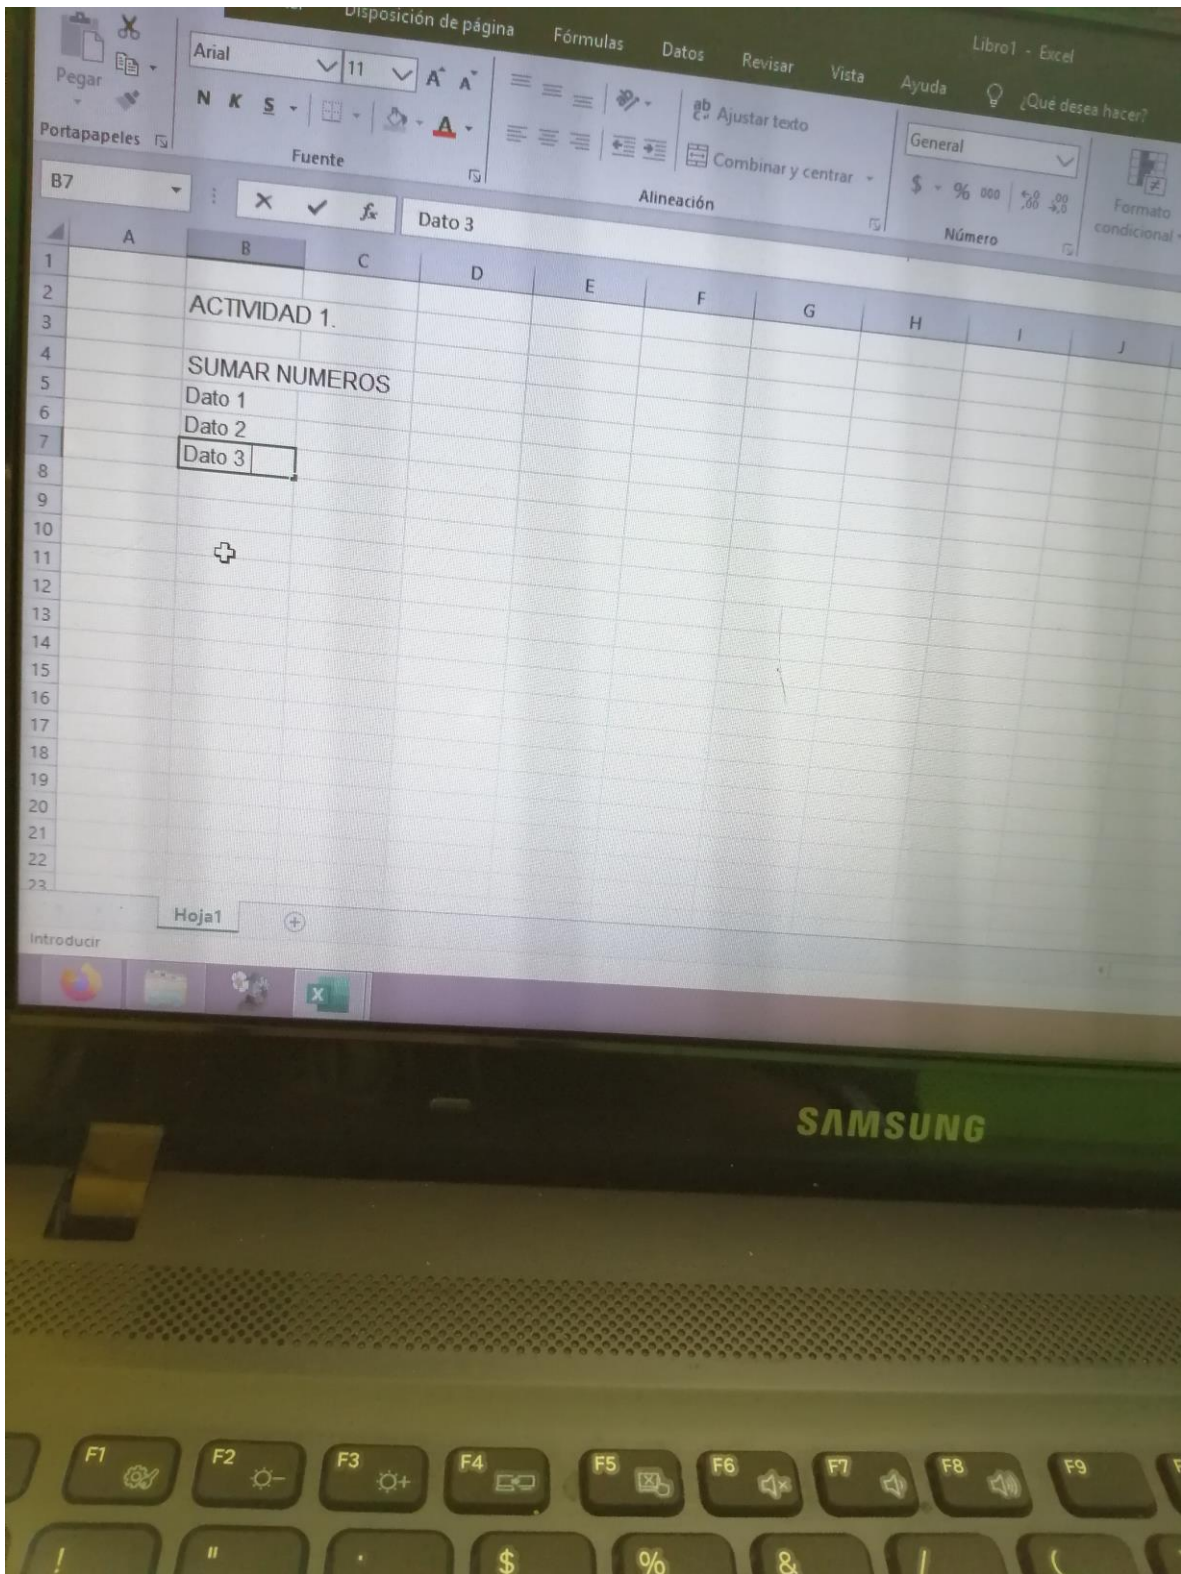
Disposición de página Fórmulas Datos Revisar Vista Ayuda ¿Qué desea hacer? Libro1 - Excel

Pegar Portapapeles
Arial 11 A A
N K S
Fuente
Ajustar texto
Combinar y centrar
Alineación
General
$ % 000
Número
Formato condicional

B7 Dato 3

| | A | B | C | D | E | F | G | H | I | J |
|---|---|---|---|---|---|---|---|---|---|---|
| 1 | | | | | | | | | | |
| 2 | | ACTIVIDAD 1. | | | | | | | | |
| 3 | | | | | | | | | | |
| 4 | | SUMAR NUMEROS | | | | | | | | |
| 5 | | Dato 1 | | | | | | | | |
| 6 | | Dato 2 | | | | | | | | |
| 7 | | Dato 3 | | | | | | | | |
| 8 | | | | | | | | | | |
| 9 | | | | | | | | | | |
| 10 | | | | | | | | | | |
| 11 | | | | | | | | | | |
| 12 | | | | | | | | | | |
| 13 | | | | | | | | | | |
| 14 | | | | | | | | | | |
| 15 | | | | | | | | | | |
| 16 | | | | | | | | | | |
| 17 | | | | | | | | | | |
| 18 | | | | | | | | | | |
| 19 | | | | | | | | | | |
| 20 | | | | | | | | | | |
| 21 | | | | | | | | | | |
| 22 | | | | | | | | | | |
| 23 | | | | | | | | | | |

Hoja1

Introducir

SAMSUNG

F1 F2 F3 F4 F5 F6 F7 F8 F9

! " · $ % & / (